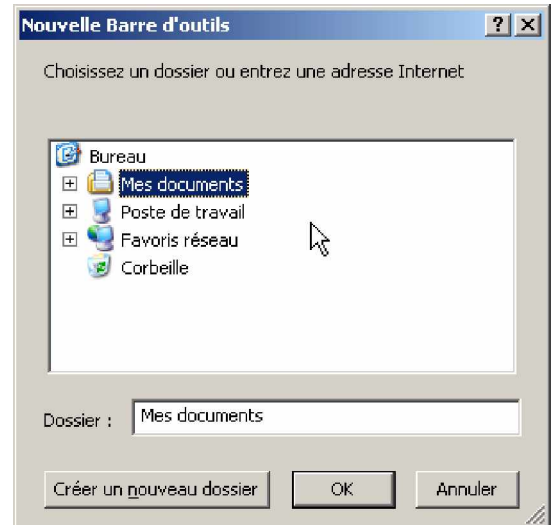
Nouvelle Barre d'outils

?

X

Choisissez un dossier ou entrez une adresse Internet

Bureau
Mes documents
Poste de travail
Favoris réseau
Corbeille

Dossier : Mes documents

Créer un nouveau dossier

OK

Annuler